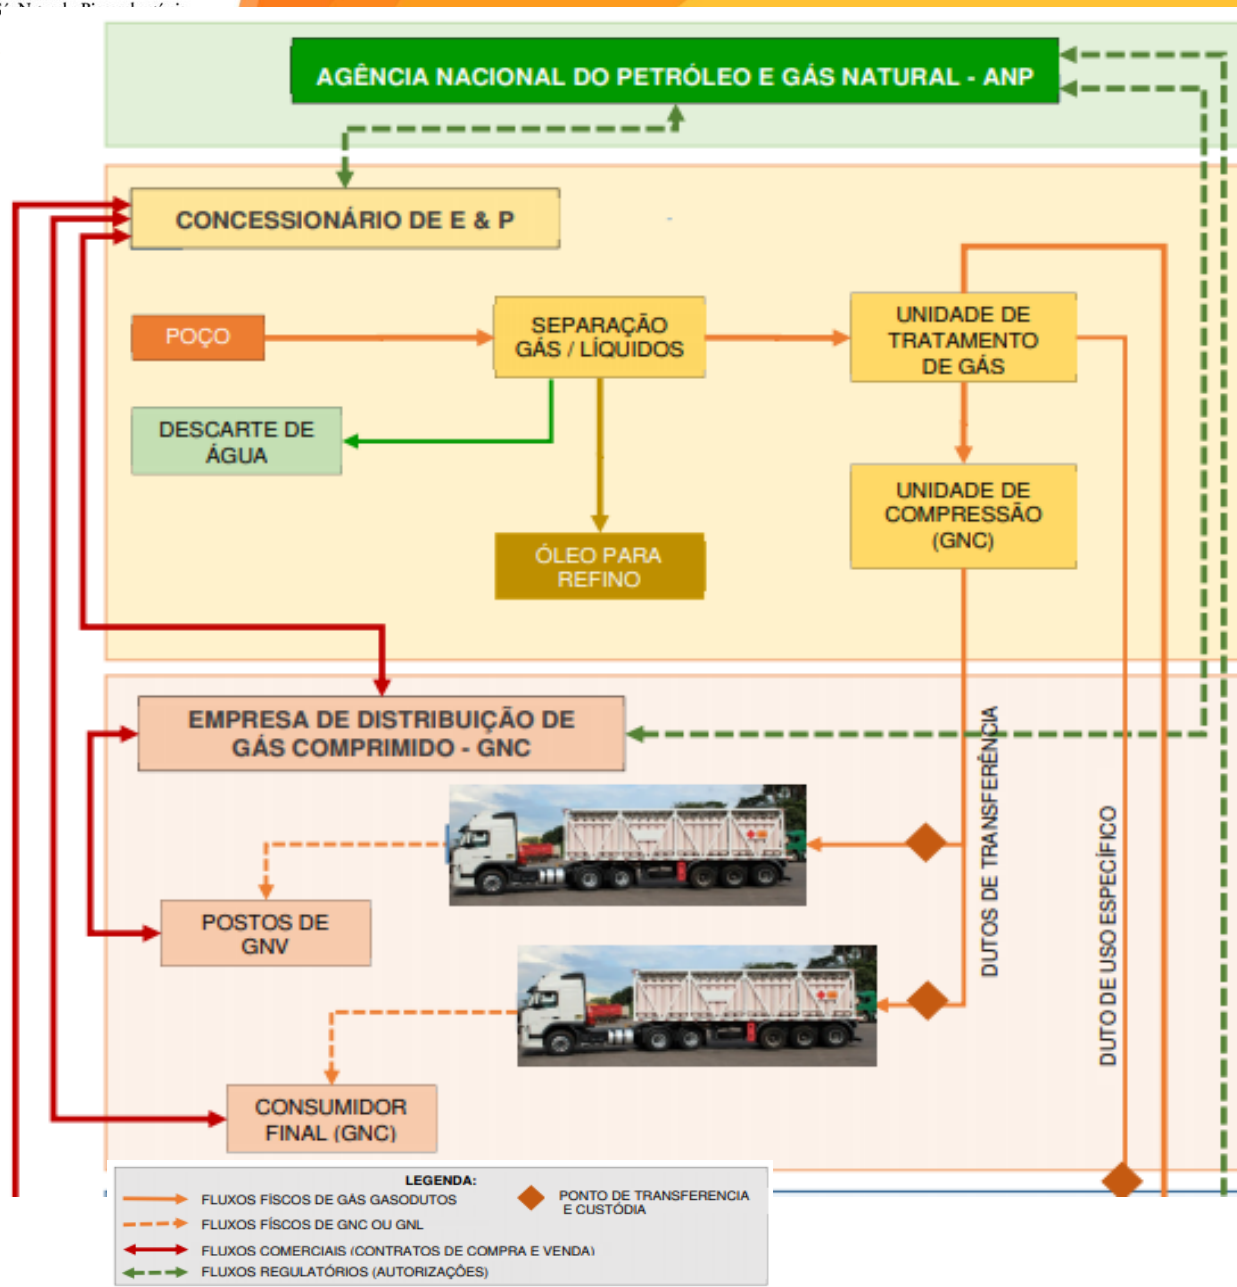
AGÊNCIA NACIONAL DO PETRÓLEO E GÁS NATURAL - ANP

CONCESSIONÁRIO DE E & P

POÇO

SEPARAÇÃO GÁS / LÍQUIDOS

UNIDADE DE TRATAMENTO DE GÁS

DESCARTE DE ÁGUA

UNIDADE DE COMPRESSÃO (GNC)

ÓLEO PARA REFINO

EMPRESA DE DISTRIBUIÇÃO DE GÁS COMPRIMIDO - GNC

DUTOS DE TRANSFERÊNCIA

DUTO DE USO ESPECÍFICO

POSTOS DE GNV

CONSUMIDOR FINAL (GNC)

LEGENDA:
FLUXOS FÍSCOS DE GÁS GASODUTOS
FLUXOS FÍSCOS DE GNC OU GNL
FLUXOS COMERCIAIS (CONTRATOS DE COMPRA E VENDA)
FLUXOS REGULATÓRIOS (AUTORIZAÇÕES)
PONTO DE TRANSFERENCIA E CUSTÓDIA